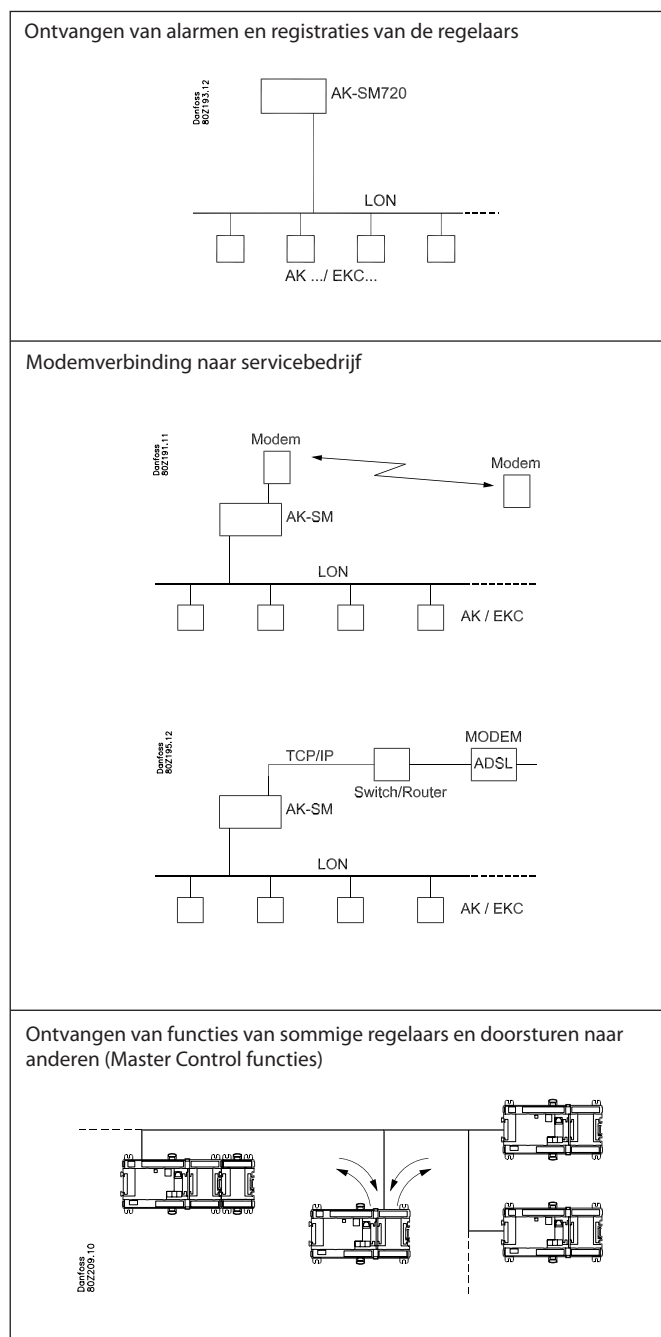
Ontvangen van alarmen en registraties van de regelaars

Danfoss
80Z193.12

AK-SM720

LON

AK .../ EKC...

Modemverbinding naar servicebedrijf

Danfoss
80Z191.11

Modem

Modem

AK-SM

LON

AK / EKC

Danfoss
80Z195.12

MODEM

TCP/IP

ADSL

Switch/Router

AK-SM

LON

AK / EKC

Ontvangen van functies van sommige regelaars en doorsturen naar anderen (Master Control functies)

Danfoss
80Z209.10